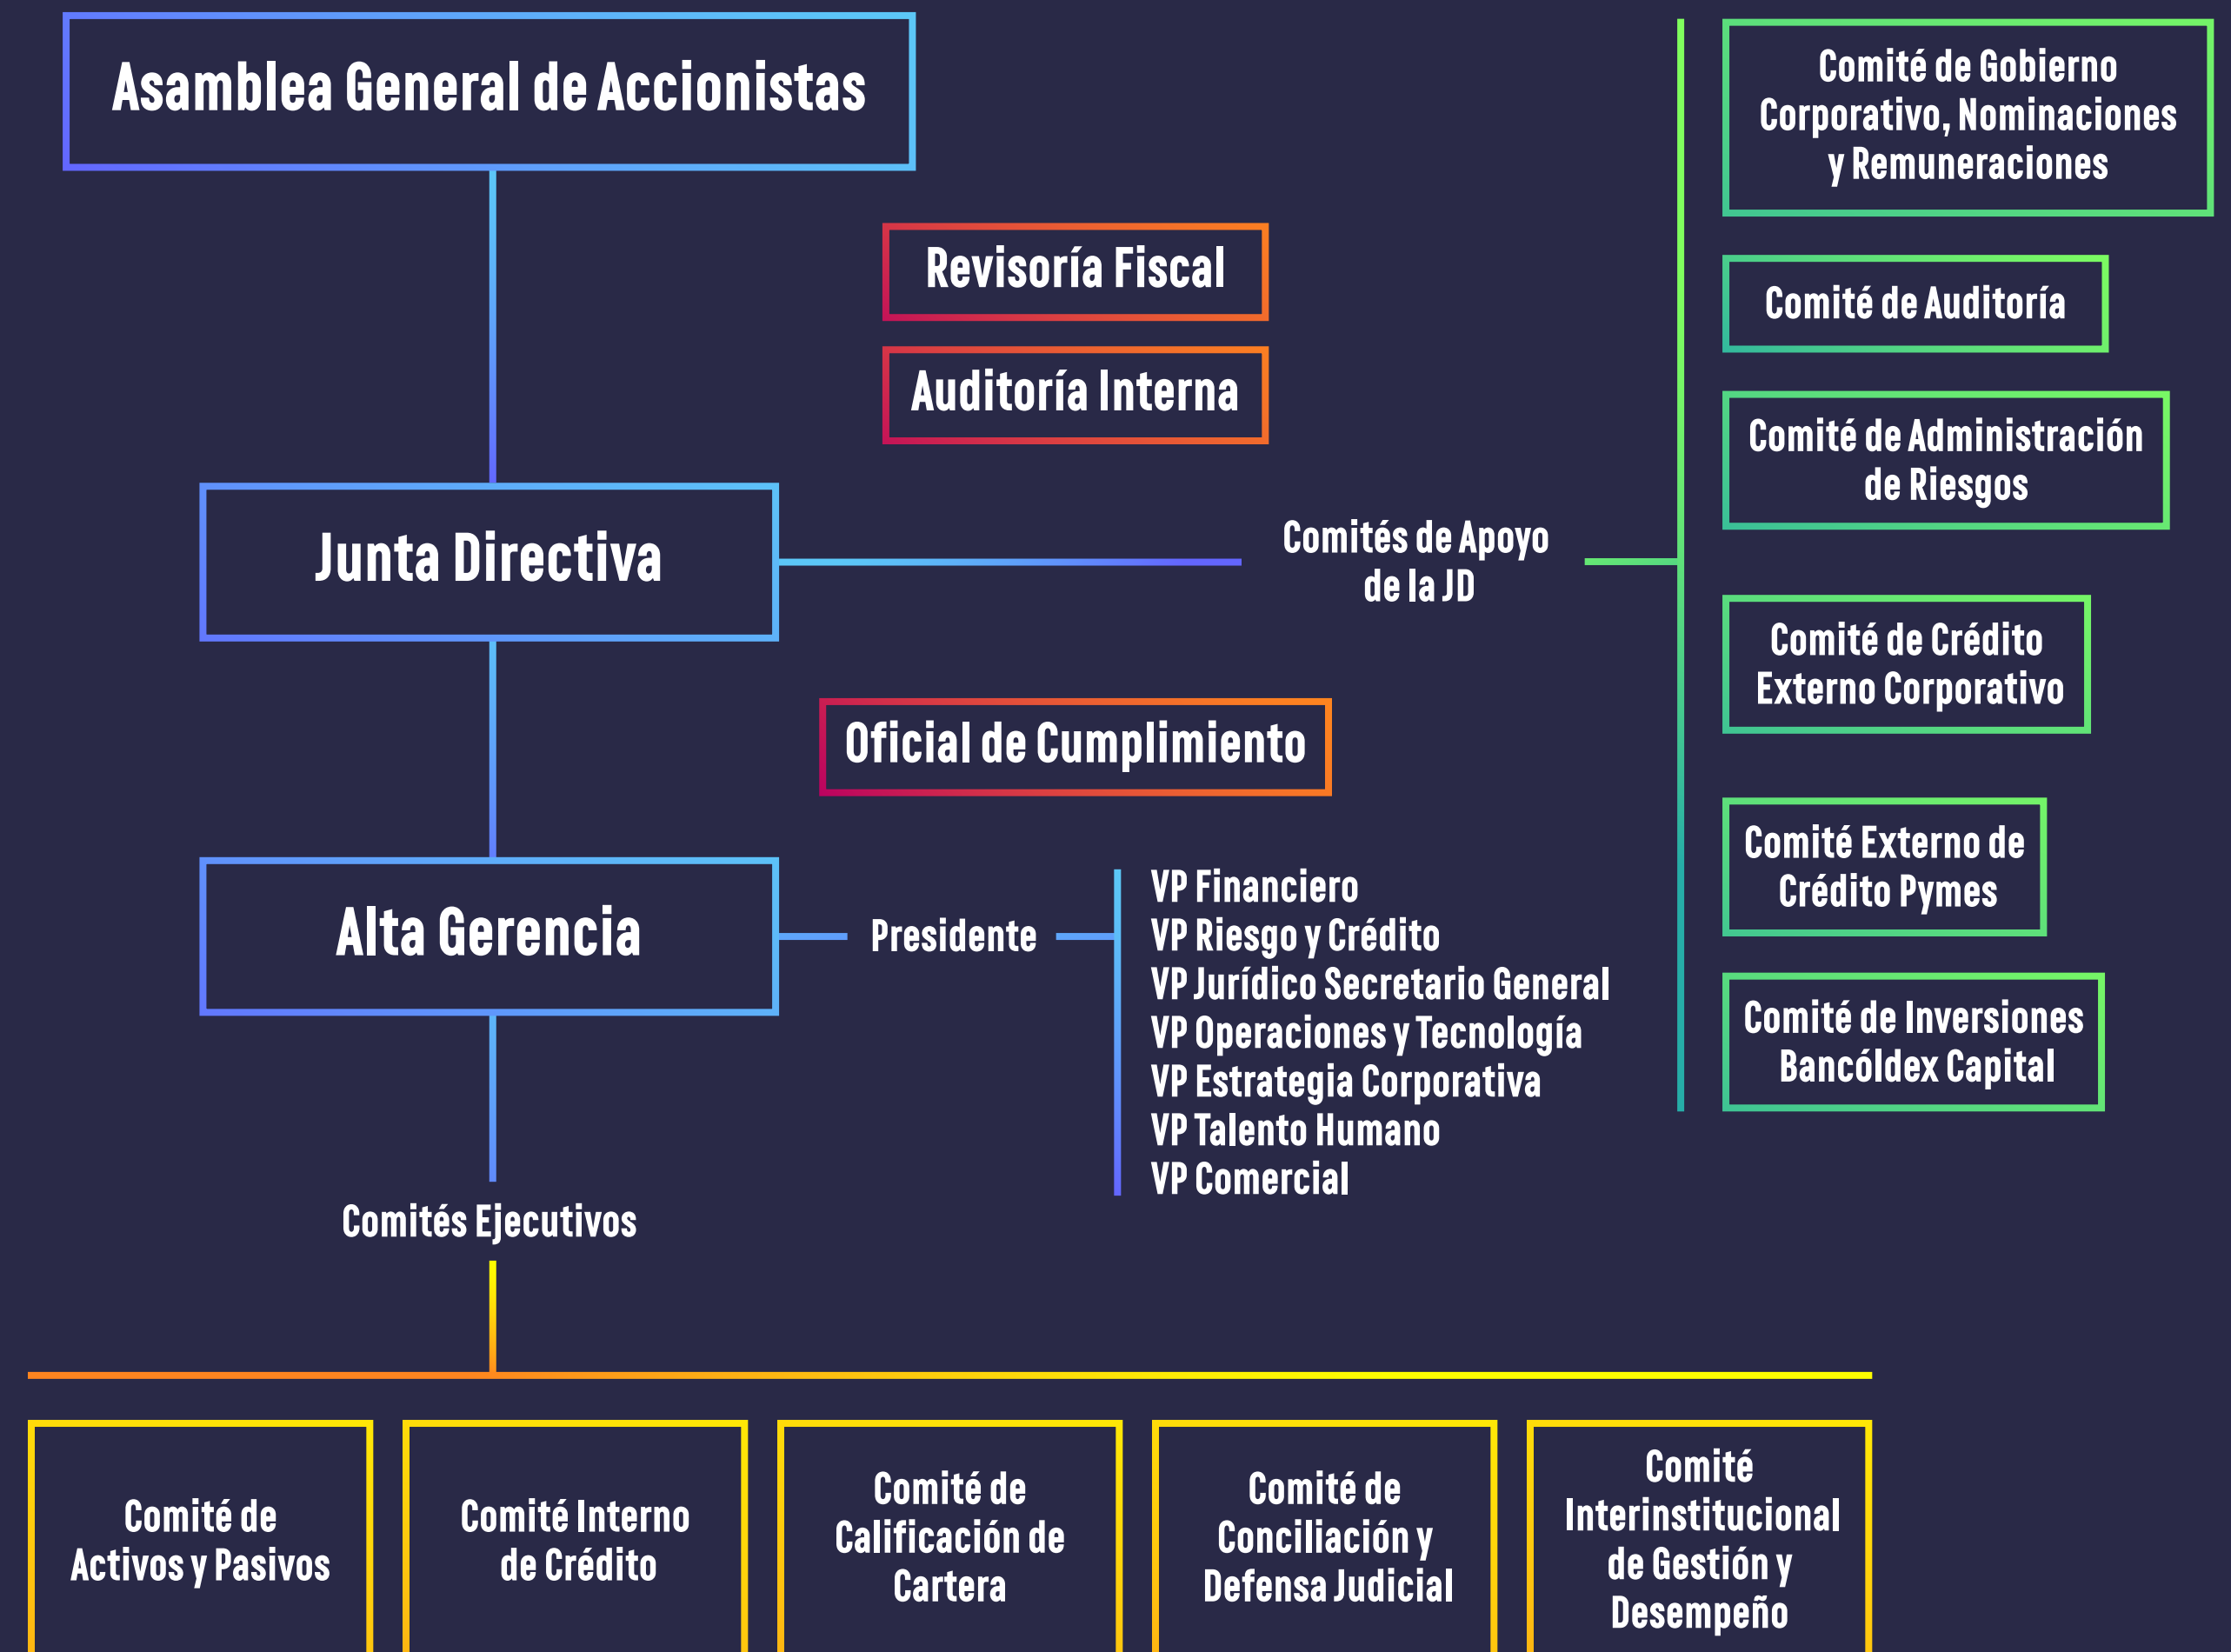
Asamblea General de Accionistas

Revisoría Fiscal

Auditoría Interna

Junta Directiva

Comités de Apoyo de la JD

Comité de Gobierno Corporativo, Nominaciones y Remuneraciones

Comité de Auditoría

Comité de Administración de Riesgos

Comité de Crédito Externo Corporativo

Comité Externo de Crédito Pymes

Comité de Inversiones Bancóldex Capital

Oficial de Cumplimiento

Alta Gerencia

Presidente

VP Financiero
VP Riesgo y Crédito
VP Jurídico Secretario General
VP Operaciones y Tecnología
VP Estrategia Corporativa
VP Talento Humano
VP Comercial

Comités Ejecutivos

Comité de Activos y Pasivos

Comité Interno de Crédito

Comité de Calificación de Cartera

Comité de Conciliación y Defensa Judicial

Comité Interinstitucional de Gestión y Desempeño